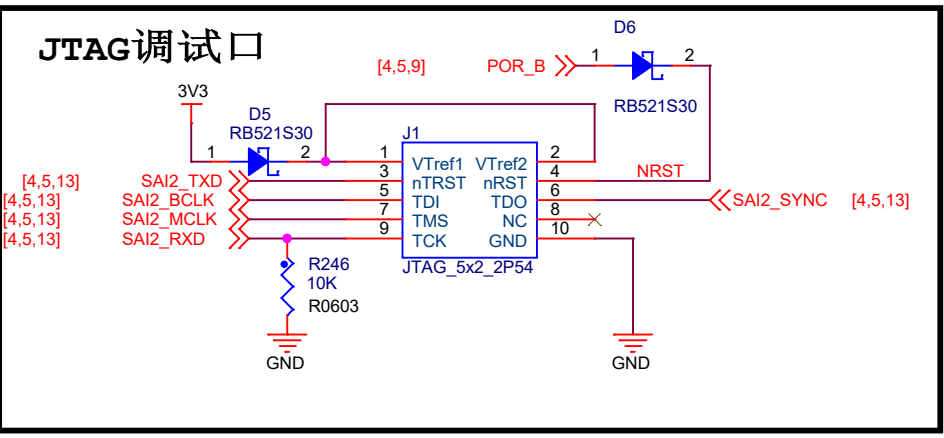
JTAG调试口

D6

[4,5,9] POR_B 1 2

RB521S30

3V3

D5
RB521S30

1 2

J1

1 VTref1 VTref2 2
3 nTRST nRST 4
5 TDI TDO 6
7 TMS NC 8
9 TCK GND 10

NRST

[4,5,13] SAI2_TXD
[4,5,13] SAI2_BCLK
[4,5,13] SAI2_MCLK
[4,5,13] SAI2_RXD

SAI2_SYNC [4,5,13]

JTAG_5x2_2P54

R246
10K
R0603

GND

GND